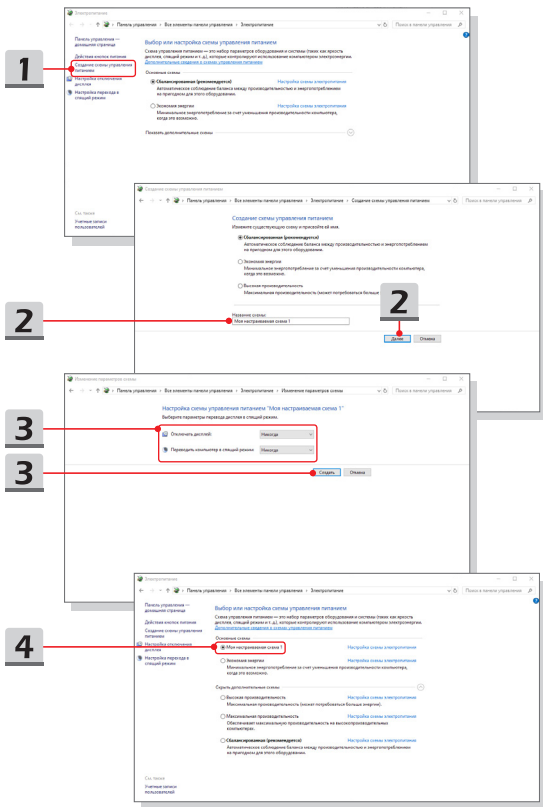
Электропитание

← → ↑ Панель управления › Все элементы панели управления › Электропитание
Поиск в панели управления

1

Панель управления — домашняя страница
Действия кнопок питания
Создание схемы управления питанием
Настройка отключения дисплея
Настройка перехода в спящий режим

Выбор или настройка схемы управления питанием
Схема управления питанием — это набор параметров оборудования и системы (таких как яркость дисплея, спящий режим и т. д.), который контролирует использование компьютером электроэнергии.
Дополнительные сведения о схемах управления питанием

Основные схемы
Сбалансированная (рекомендуется) Настройка схемы электропитания
Автоматическое соблюдение баланса между производительностью и энергопотреблением на пригодном для этого оборудовании.
Экономия энергии Настройка схемы электропитания
Минимальное энергопотребление за счет уменьшения производительности компьютера, когда это возможно.
Показать дополнительные схемы

См. также
Учетные записи пользователей

Создание схемы управления питанием
← → ↑ Панель управления › Все элементы панели управления › Электропитание › Создание схемы управления питанием
Поиск в панели управления

Создание схемы управления питанием
Измените существующую схему и присвойте ей имя.
Сбалансированная (рекомендуется)
Автоматическое соблюдение баланса между производительностью и энергопотреблением на пригодном для этого оборудовании.
Экономия энергии
Минимальное энергопотребление за счет уменьшения производительности компьютера, когда это возможно.
Высокая производительность
Максимальная производительность (может потреблять больше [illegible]

2

Название схемы:
Моя настраиваемая схема 1

2

Далее Отмена

Изменение параметров схемы
← → ↑ Панель управления › Все элементы панели управления › Электропитание › Изменение параметров схемы
Поиск в панели управления

Настройка схемы управления питанием "Моя настраиваемая схема 1"
Выберите параметры перехода в спящий режим и отключения дисплея для компьютера.

3

Отключать дисплей: Никогда
Переводить компьютер в спящий режим: Никогда

3

Создать Отмена

Электропитание
← → ↑ Панель управления › Все элементы панели управления › Электропитание
Поиск в панели управления

Панель управления — домашняя страница
Действия кнопок питания
Создание схемы управления питанием
Настройка отключения дисплея
Настройка перехода в спящий режим

Выбор или настройка схемы управления питанием
Схема управления питанием — это набор параметров оборудования и системы (таких как яркость дисплея, спящий режим и т. д.), который контролирует использование компьютером электроэнергии.
Дополнительные сведения о схемах управления питанием

Основные схемы

4

Моя настраиваемая схема 1 Настройка схемы электропитания
Экономия энергии Настройка схемы электропитания
Минимальное энергопотребление за счет уменьшения производительности компьютера, когда это возможно.
Скрыть дополнительные схемы
Высокая производительность Настройка схемы электропитания
Максимальная производительность (может потреблять больше энергии).
Максимальная производительность Настройка схемы электропитания
Обеспечивает максимальную производительность на высокопроизводительных компьютерах.
Сбалансированная (рекомендуется) Настройка схемы электропитания
Автоматическое соблюдение баланса между производительностью и энергопотреблением на пригодном для этого оборудовании.

См. также
Учетные записи пользователей